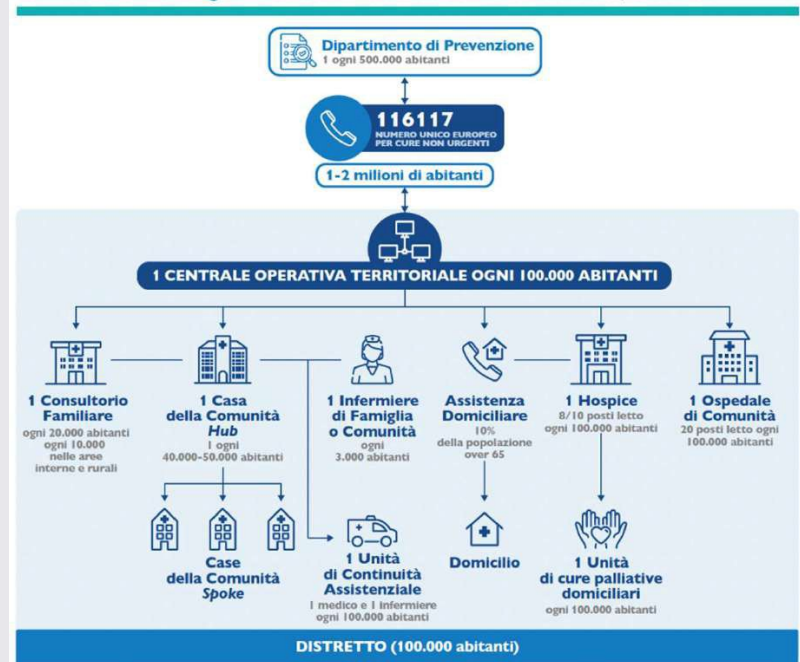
Dipartimento di Prevenzione
1 ogni 500.000 abitanti

116117
NUMERO UNICO EUROPEO PER CURE NON URGENTI

1-2 milioni di abitanti

1 CENTRALE OPERATIVA TERRITORIALE OGNI 100.000 ABITANTI

1 Consultorio Familiare
ogni 20.000 abitanti
ogni 10.000 nelle aree interne e rurali

1 Casa della Comunità *Hub*
1 ogni 40.000-50.000 abitanti

1 Infermiere di Famiglia o Comunità
ogni 3.000 abitanti

Assistenza Domiciliare
10% della popolazione over 65

1 Hospice
8/10 posti letto ogni 100.000 abitanti

1 Ospedale di Comunità
20 posti letto ogni 100.000 abitanti

Case della Comunità *Spoke*

1 Unità di Continuità Assistenziale
1 medico e 1 infermiere ogni 100.000 abitanti

Domicilio

1 Unità di cure palliative domiciliari
ogni 100.000 abitanti

DISTRETTO (100.000 abitanti)